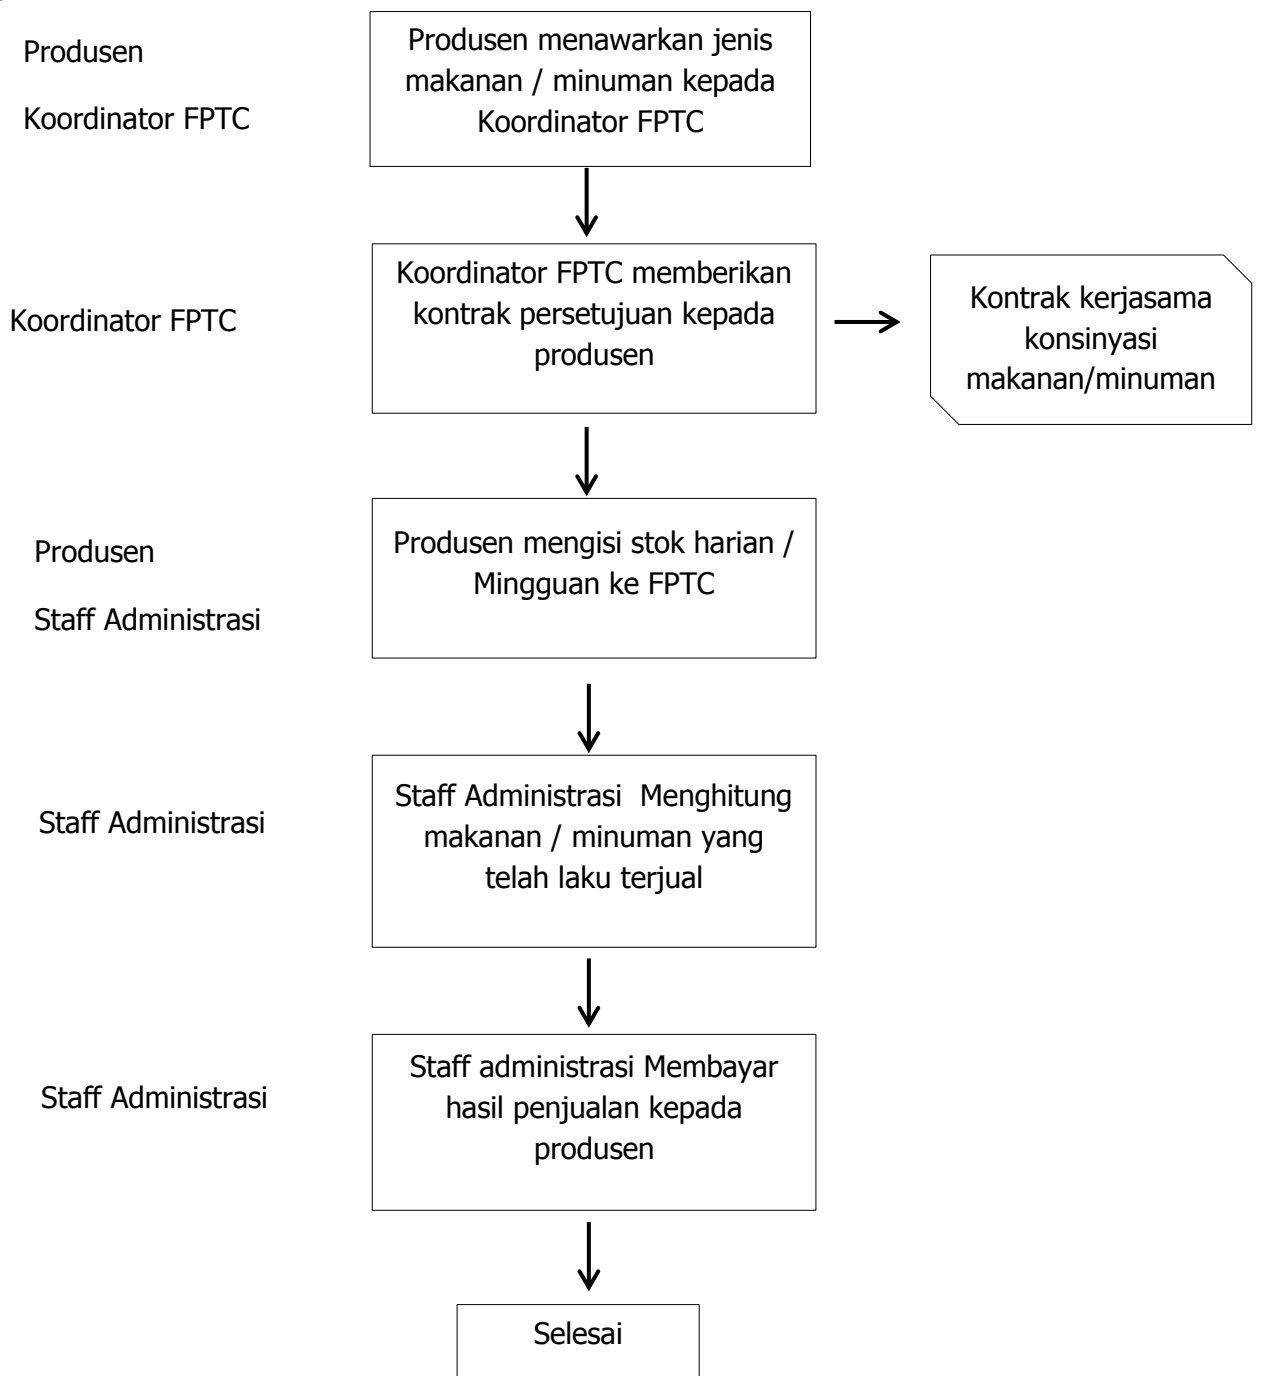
Produsen

Koordinator FPTC

Produsen menawarkan jenis makanan / minuman kepada Koordinator FPTC

Koordinator FPTC

Koordinator FPTC memberikan kontrak persetujuan kepada produsen

Kontrak kerjasama konsinyasi makanan/minuman

Produsen

Staff Administrasi

Produsen mengisi stok harian / Mingguan ke FPTC

Staff Administrasi

Staff Administrasi Menghitung makanan / minuman yang telah laku terjual

Staff Administrasi

Staff administrasi Membayar hasil penjualan kepada produsen

Selesai